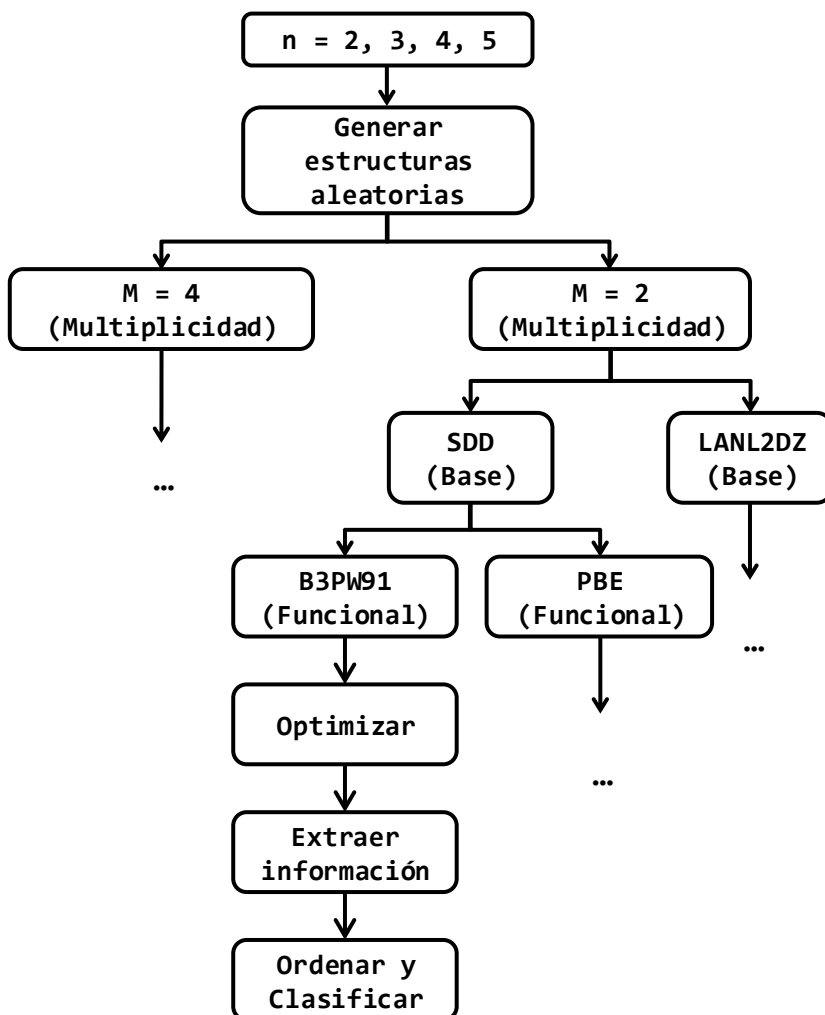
n = 2, 3, 4, 5

Generar estructuras aleatorias

M = 4 (Multiplicidad)

…

M = 2 (Multiplicidad)

SDD (Base)

LANL2DZ (Base)

…

B3PW91 (Funcional)

PBE (Funcional)

…

Optimizar

Extraer información

Ordenar y Clasificar